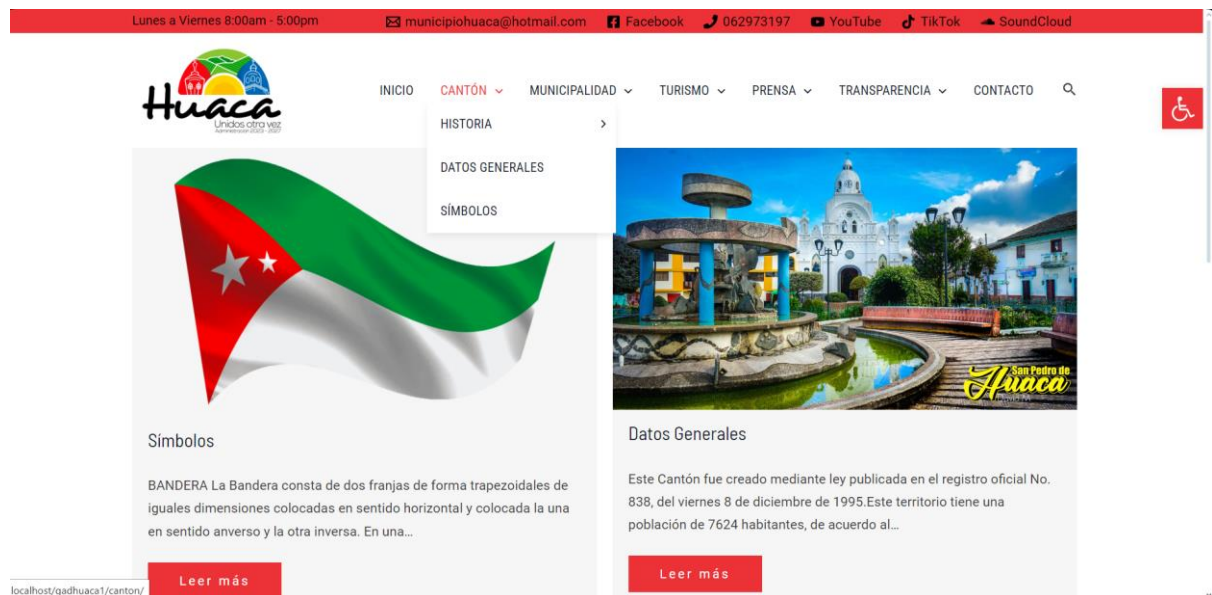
Lunes a Viernes 8:00am - 5:00pm   municipiohuaca@hotmail.com   Facebook   062973197   YouTube   TikTok   SoundCloud

Huaca
Unidos otra vez
Administración 2023 - 2027

INICIO   CANTÓN   MUNICIPALIDAD   TURISMO   PRENSA   TRANSPARENCIA   CONTACTO

HISTORIA
DATOS GENERALES
SÍMBOLOS

San Pedro de Huaca

Símbolos

BANDERA La Bandera consta de dos franjas de forma trapezoidales de iguales dimensiones colocadas en sentido horizontal y colocada la una en sentido anverso y la otra inversa. En una...

Leer más

Datos Generales

Este Cantón fue creado mediante ley publicada en el registro oficial No. 838, del viernes 8 de diciembre de 1995.Este territorio tiene una población de 7624 habitantes, de acuerdo al...

Leer más

localhost/gadhuaca1/canton/